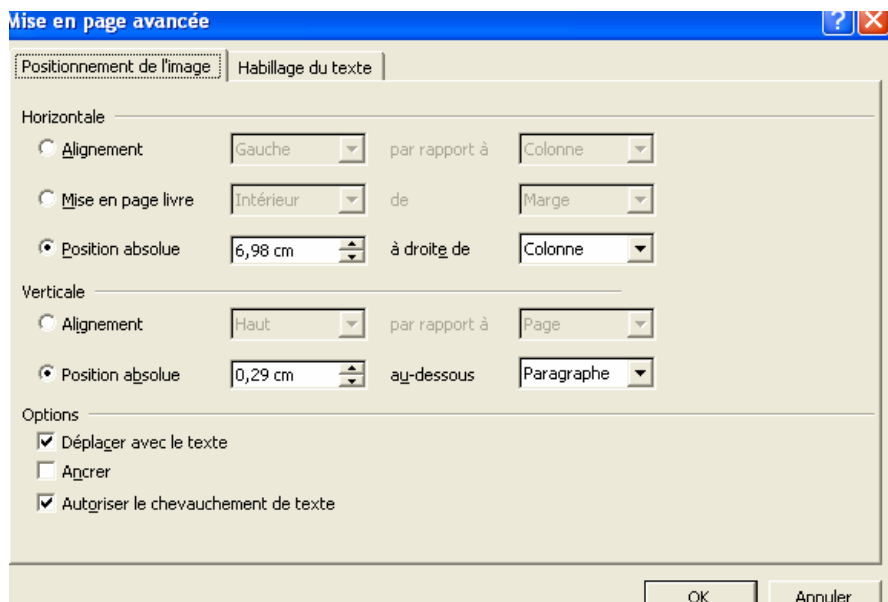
Mise en page avancée

Positionnement de l'image | Habillage du texte

Horizontale

Alignement | Gauche | par rapport à | Colonne

Mise en page livre | Intérieur | de | Marge

Position absolue | 6,98 cm | à droite de | Colonne

Verticale

Alignement | Haut | par rapport à | Page

Position absolue | 0,29 cm | au-dessous | Paragraphe

Options

Déplacer avec le texte

Ancrer

Autoriser le chevauchement de texte

OK | Annuler